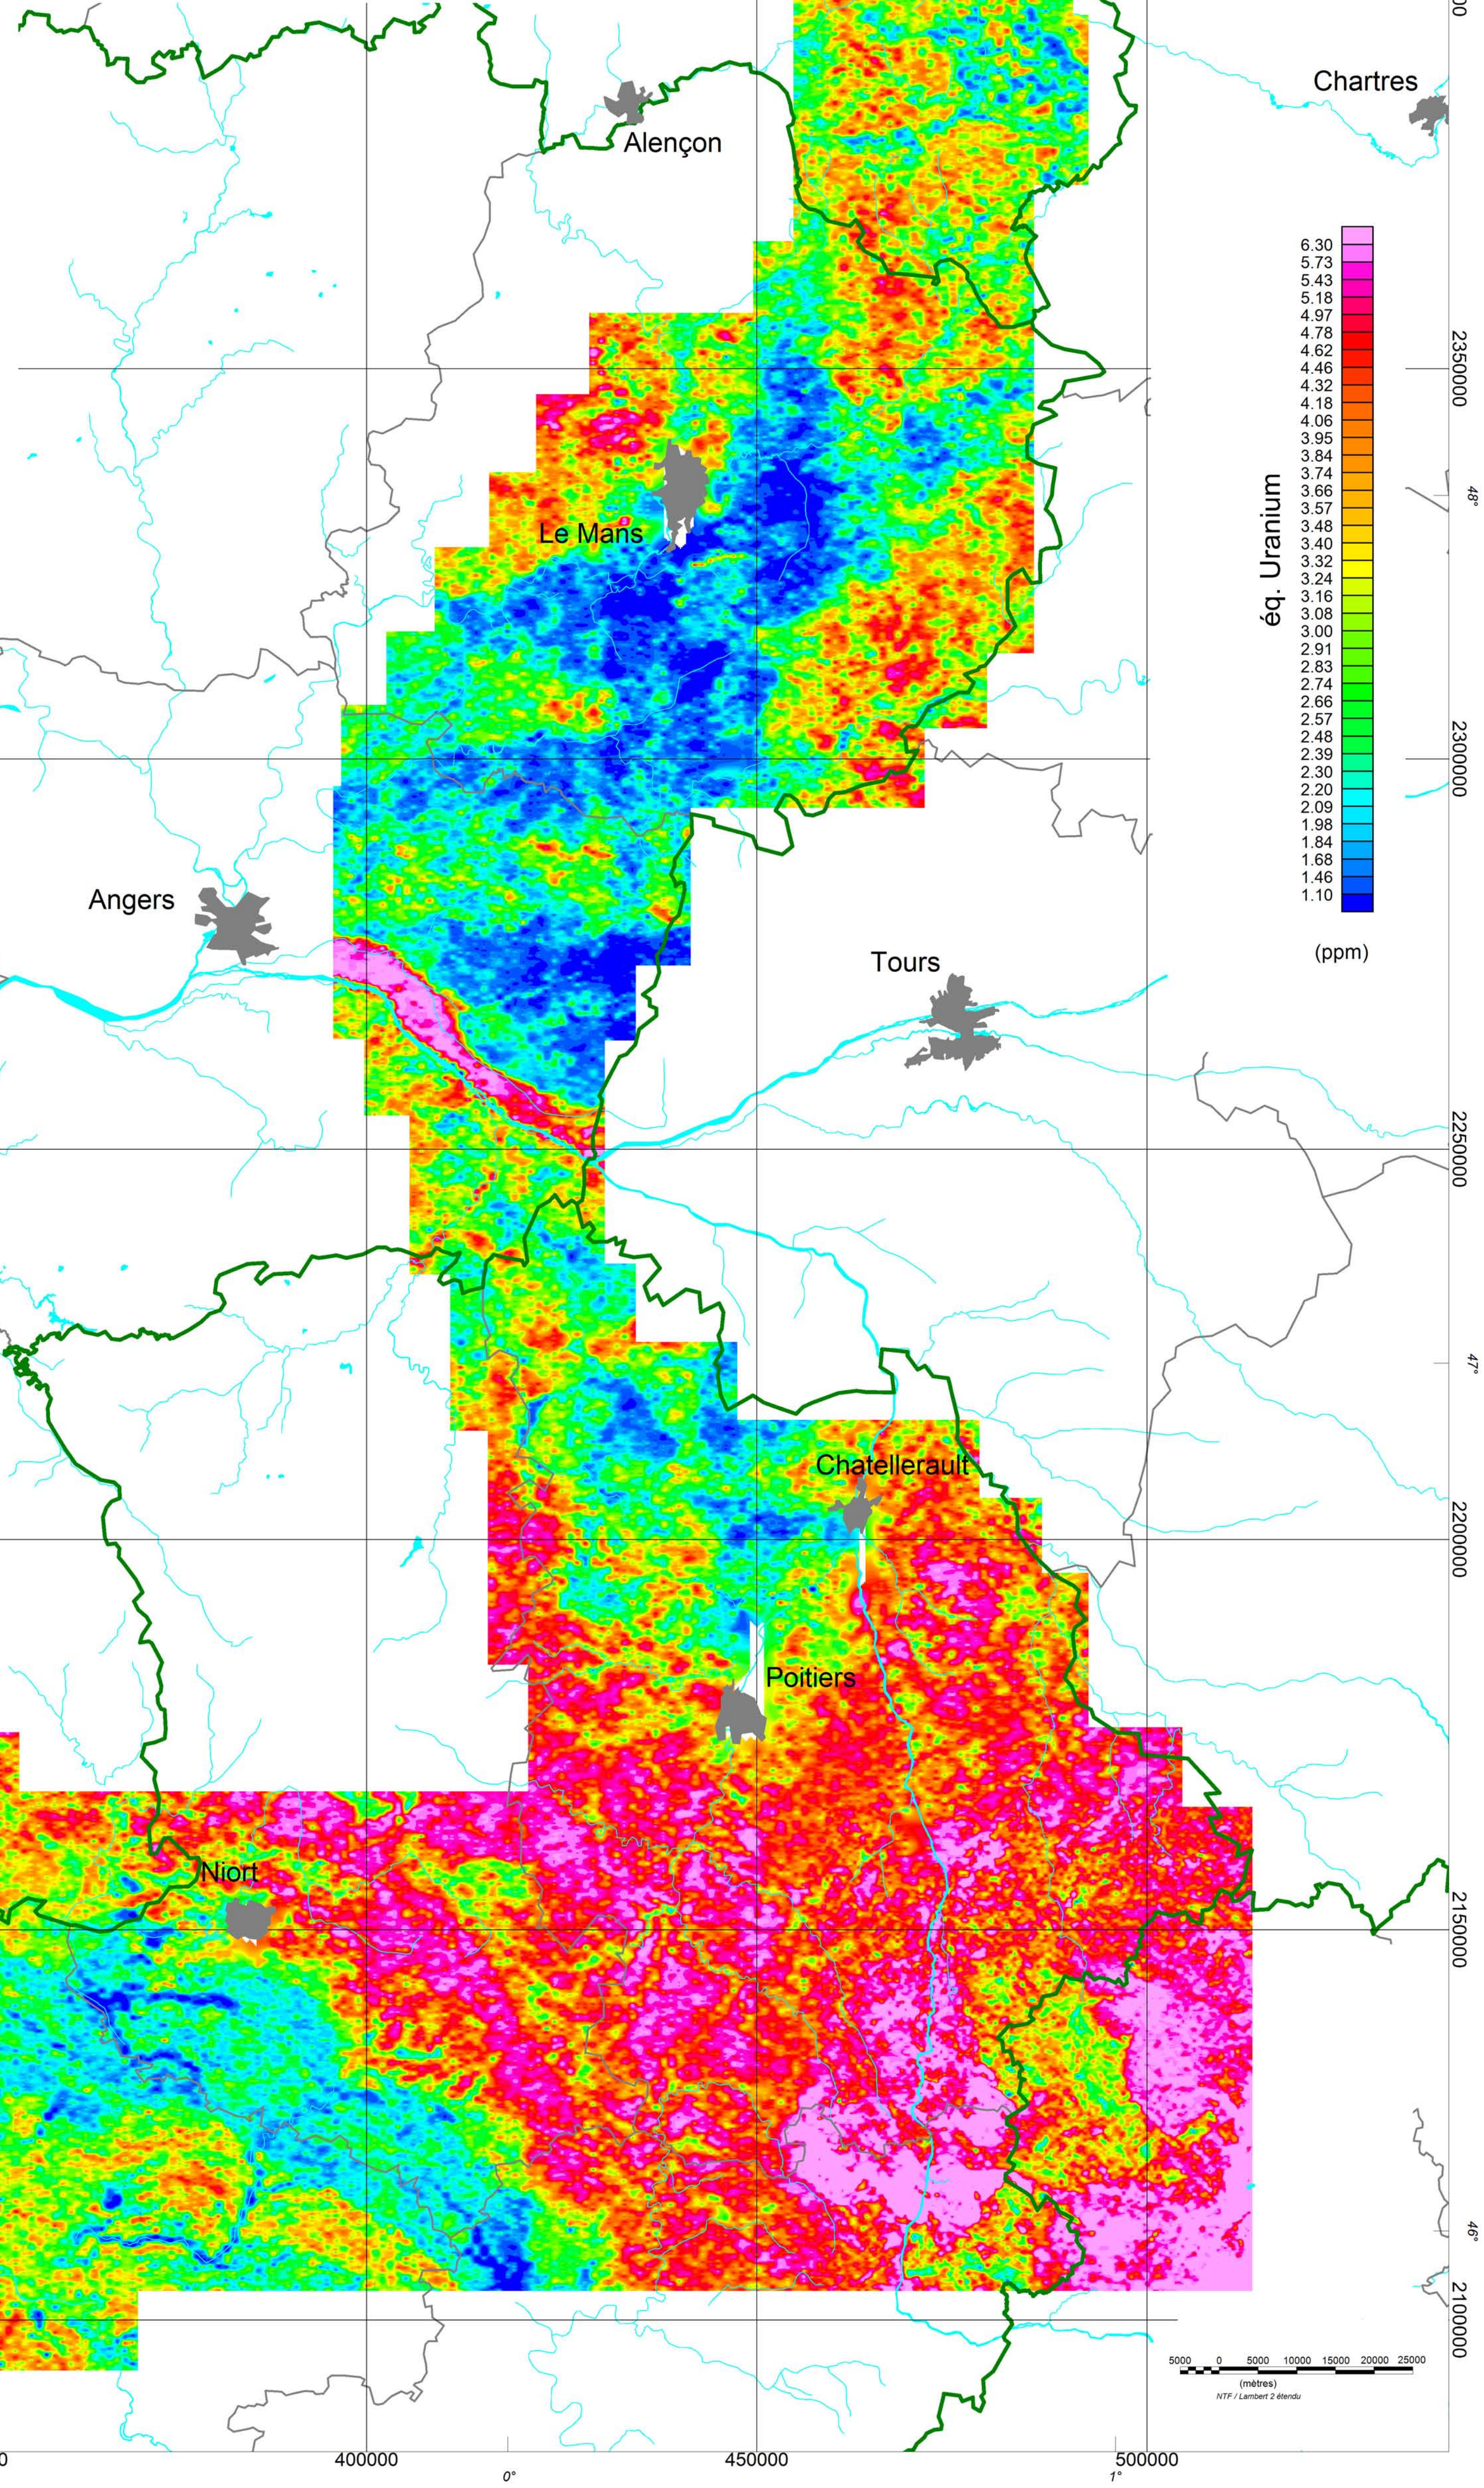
Chartres
Alençon
Le Mans
Angers
Tours
Chatellerault
Poitiers
Niort

6.30
5.73
5.43
5.18
4.97
4.78
4.62
4.46
4.32
4.18
4.06
3.95
3.84
3.74
3.66
3.57
3.48
3.40
3.32
3.24
3.16
3.08
3.00
2.91
2.83
2.74
2.66
2.57
2.48
2.39
2.30
2.20
2.09
1.98
1.84
1.68
1.46
1.10

éq. Uranium
(ppm)

2350000
48°
2300000
2250000
47°
2200000
2150000
46°
2100000

5000 0 5000 10000 15000 20000 25000
(mètres)
NTF / Lambert 2 étendu

400000
0°
450000
500000
1°